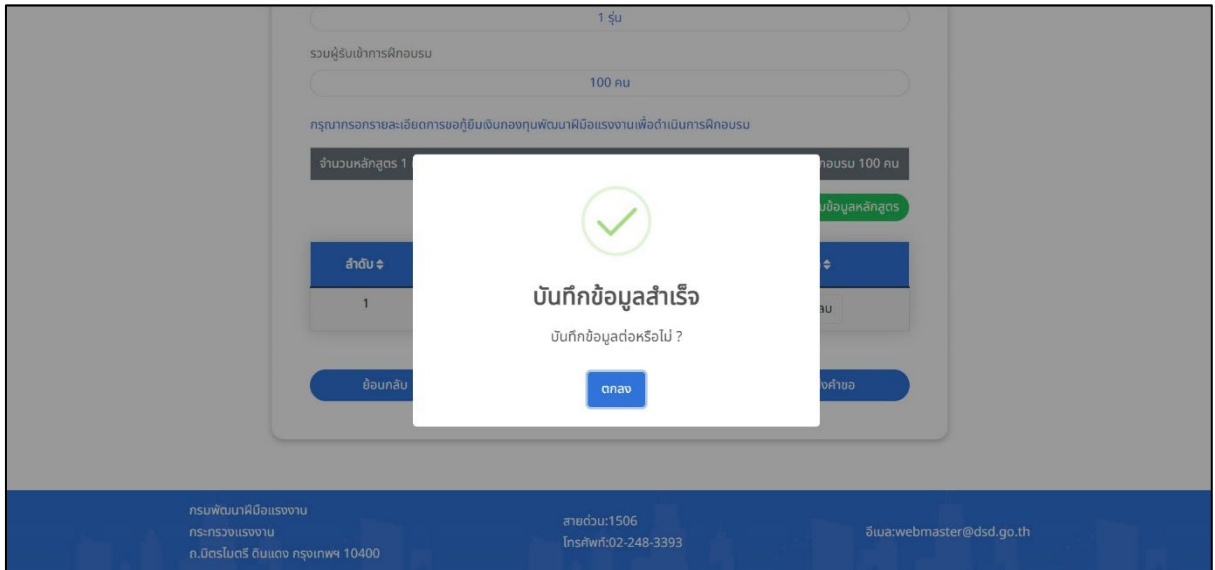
1 รุ่น

รวมผู้รับเข้าการฝึกอบรม

100 คน

กรุณากรอกรายละเอียดการขอกู้ยืมเงินกองทุนพัฒนาฝีมือแรงงานเพื่อดำเนินการฝึกอบรม

จำนวนหลักสูตร 1 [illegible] อบรม 100 คน

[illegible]มข้อมูลหลักสูตร

ลำดับ ⇕ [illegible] ⇕

1 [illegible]ลบ

ย้อนกลับ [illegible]งคำขอ

บันทึกข้อมูลสำเร็จ

บันทึกข้อมูลต่อหรือไม่ ?

ตกลง

กรมพัฒนาฝีมือแรงงาน
กระทรวงแรงงาน
ถ.มิตรไมตรี ดินแดง กรุงเทพฯ 10400

สายด่วน:1506
โทรศัพท์:02-248-3393

อีเมล:webmaster@dsd.go.th